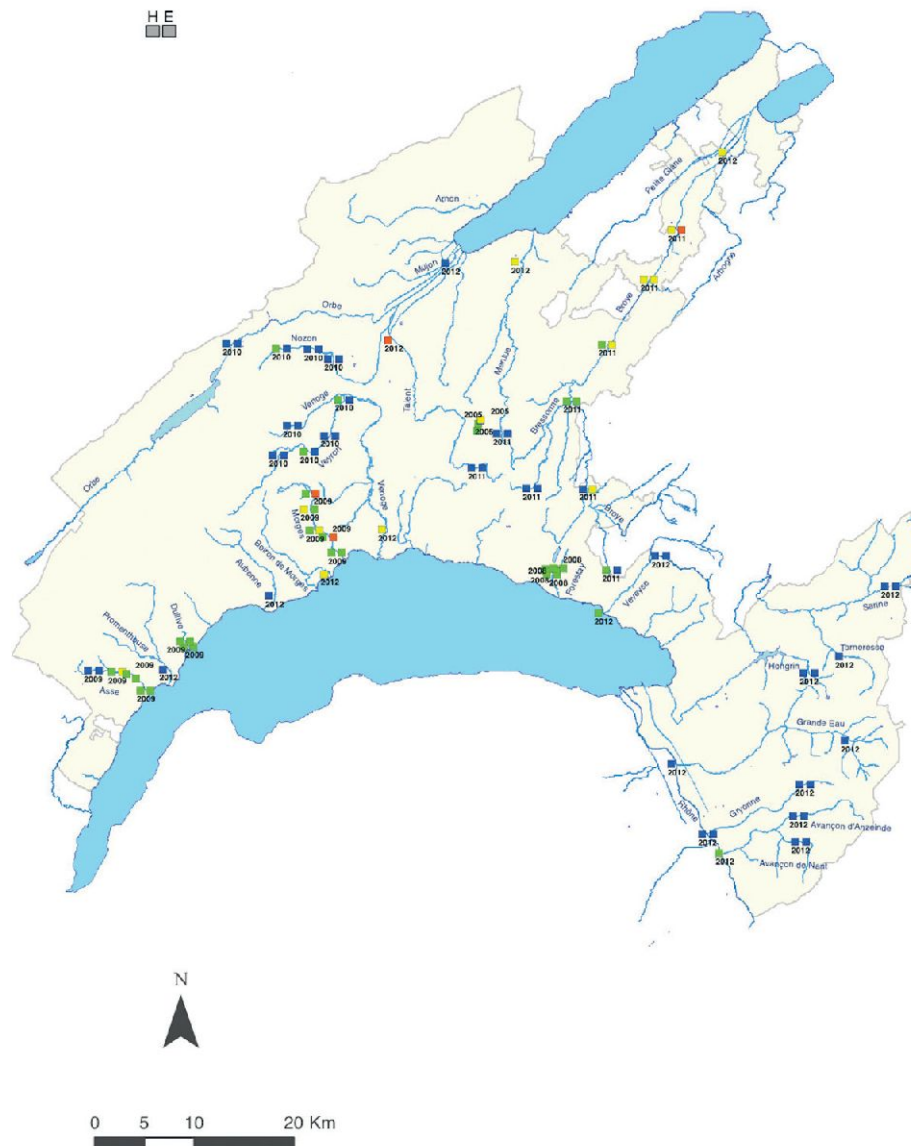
H E

2012
Petite Glâne
Arnon
2011
2012
Mujon
2012
2011
Broye
Arbogne
Orbe
2012
2011
Nozon
2010
2010
2010
2010
2010
Mentue
Talent
Venoge
2010
2005
2005
Bressonne
2011
2010
2006
2011
2010
2010
2010
Veyron
2011
2011
2011
2009
Broye
2009
2009
Morges
Venoge
2012
2009
2006
2008
2012
2011
Aubonne
Boiron de Morges
2012
2008
2008
Forestay
2012
Veveyse
Sarine
2012
2012
Promenthouse
Dullive
2009
2009
2009
2009
2009
2012
Asse
2009
Hongrin
Tornerresse
2012
2012
Grande Eau
2012
2012
Rhône
2012
Gryonne
2012
Avançon d'Anzeinde
2012
2012
Avançon de Nant

N

0 5 10 20 Km